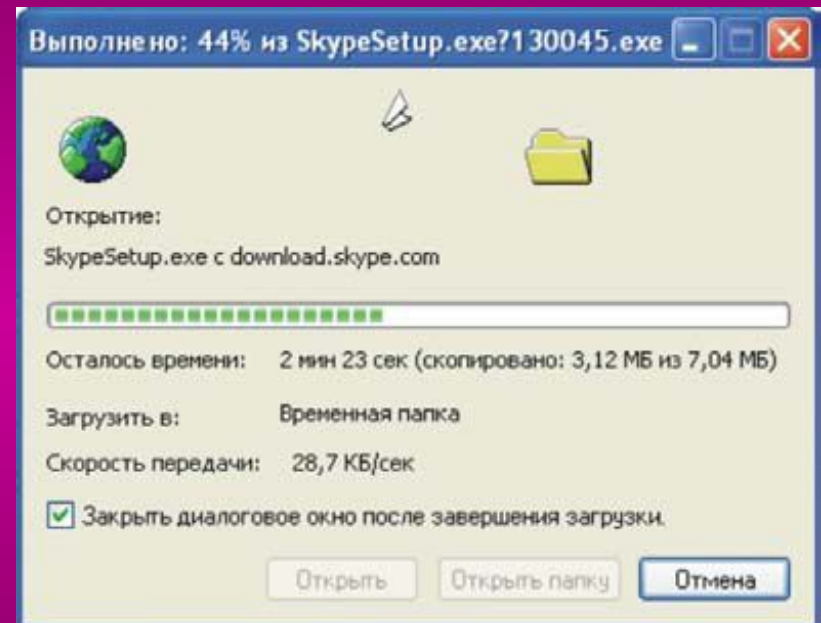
Выполнено: 44% из SkypeSetup.exe?130045.exe

Открытие:

SkypeSetup.exe с download.skype.com

Осталось времени: 2 мин 23 сек (скопировано: 3,12 МБ из 7,04 МБ)

Загрузить в: Временная папка

Скорость передачи: 28,7 КБ/сек

Закрыть диалоговое окно после завершения загрузки.

Открыть Открыть папку Отмена